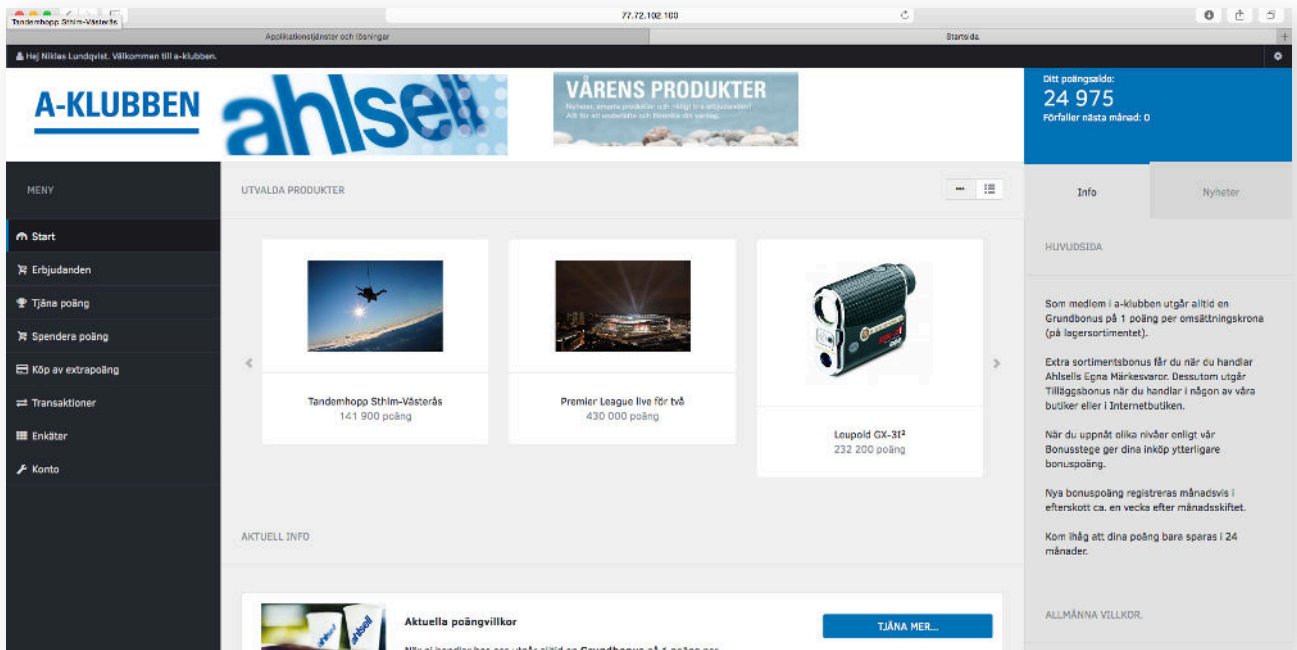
Tandemhopp Sthlm-Västerås

77.72.102.180

Applikationstjänster och lösningar

Startsida

Hej Niklas Lundqvist. Välkommen till a-klubben.

A-KLUBBEN

ahlsell

VÅRENS PRODUKTER

Nyheter, smarta produkter och riktigt bra erbjudanden! Allt för en underlätta och förenkla din vardag.

Ditt poängsaldo:

24 975

Förfaller nästa månad: 0

MENY

Start

Erbjudanden

Tjäna poäng

Spendera poäng

Köp av extrapoäng

Transaktioner

Enkäter

Konto

UTVALDA PRODUKTER

Tandemhopp Sthlm-Västerås
141 900 poäng

Premier League live för två
430 000 poäng

Leupold GX-3I²
232 200 poäng

AKTUELL INFO

Aktuella poängvillkor

TJÄNA MER...

ahlsell

Info

Nyheter

HUVUDSIDA

Som medlem i a-klubben utgår alltid en Grundbonus på 1 poäng per omsättningskrona (på lagersortimentet).

Extra sortimentsbonus får du när du handlar Ahlsells Egna Märkesvaror. Dessutom utgår Tilläggsbonus när du handlar i någon av våra butiker eller i Internetbutiken.

När du uppnått olika nivåer enligt vår Bonusstege ger dina inköp ytterligare bonuspoäng.

Nya bonuspoäng registreras månadsvis i efterskott ca. en vecka efter månadsskiftet.

Kom ihåg att dina poäng bara sparas i 24 månader.

ALLMÄNNA VILLKOR.